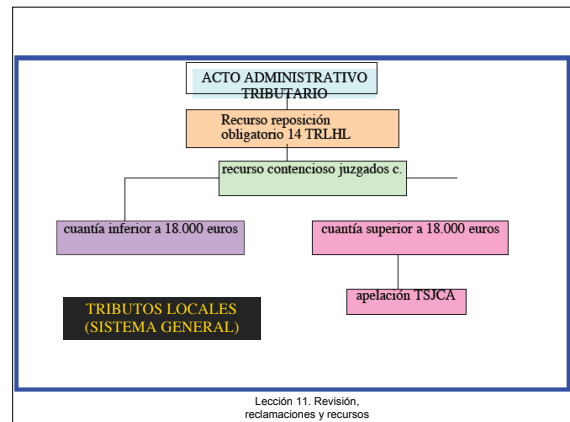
ACTO ADMINISTRATIVO TRIBUTARIO

Recurso reposición obligatorio 14 TRLHL

recurso contencioso juzgados c.

cuantía inferior a 18.000 euros

cuantía superior a 18.000 euros

apelación TSJCA

TRIBUTOS LOCALES (SISTEMA GENERAL)

Lección 11. Revisión, reclamaciones y recursos